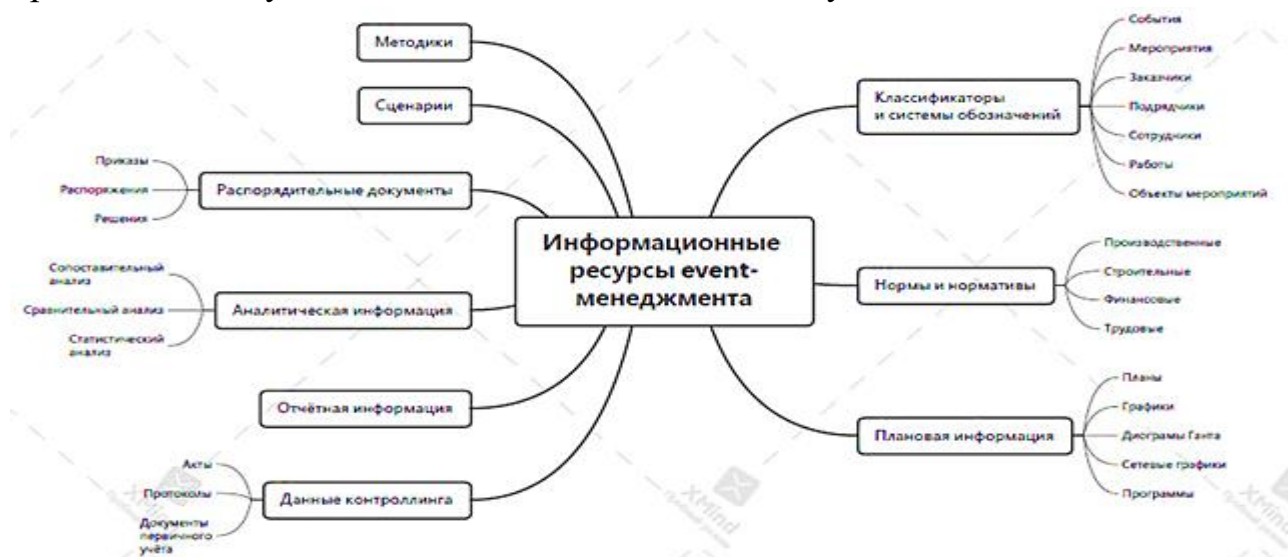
Информационные ресурсы event-менеджмента

Методики

Сценарии

Распорядительные документы
Приказы
Распоряжения
Решения

Аналитическая информация
Сопоставительный анализ
Сравнительный анализ
Статистический анализ

Отчётная информация

Данные контроллинга
Акты
Протоколы
Документы первичного учёта

Классификаторы и системы обозначений
События
Мероприятия
Заказчики
Подрядчики
Сотрудники
Работы
Объекты мероприятий

Нормы и нормативы
Производственные
Строительные
Финансовые
Трудовые

Плановая информация
Планы
Графики
Диаграмы Ганта
Сетевые графики
Программы

XMind